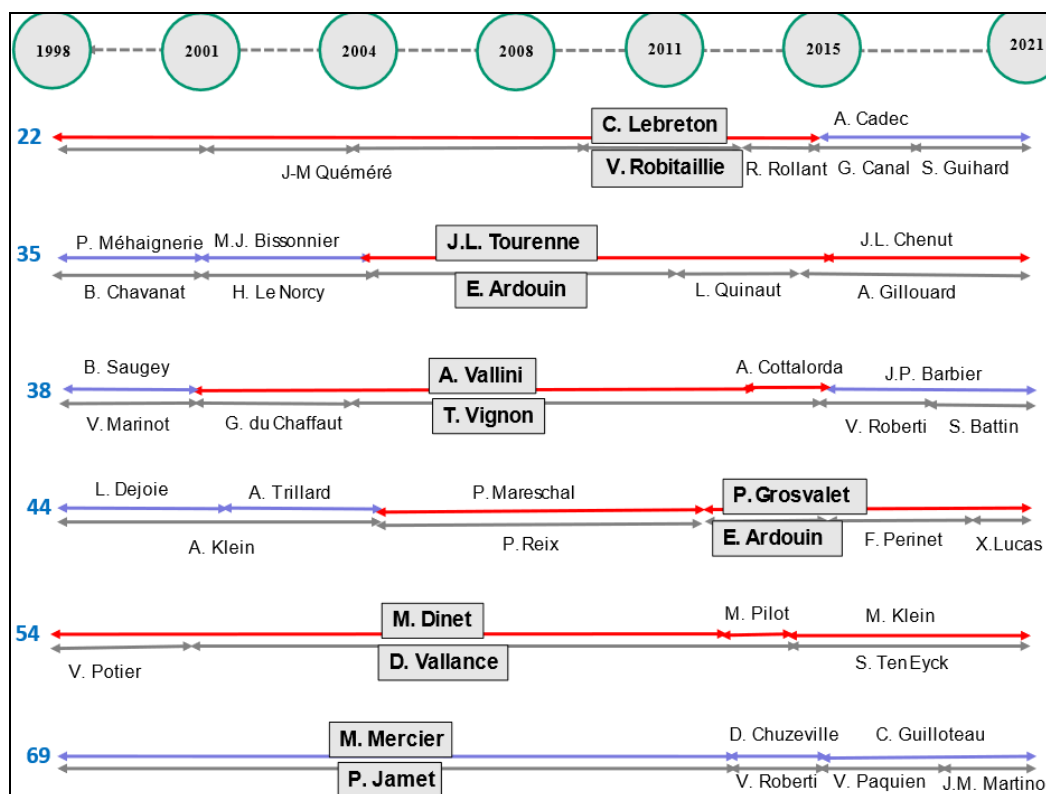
1998
2001
2004
2008
2011
2015
2021

22
C. Lebreton
A. Cadec
J-M Quéméré
V. Robitaillie
R. Rollant
G. Canal
S. Guihard

35
P. Méhaignerie
M.J. Bissonnier
J.L. Tourenne
J.L. Chenut
B. Chavanat
H. Le Norcy
E. Ardouin
L. Quinaut
A. Gillouard

38
B. Saugey
A. Vallini
A. Cottalorda
J.P. Barbier
V. Marinot
G. du Chaffaut
T. Vignon
V. Roberti
S. Battin

44
L. Dejoie
A. Trillard
P. Mareschal
P. Grosvalet
A. Klein
P. Reix
E. Ardouin
F. Perinet
X.Lucas

54
M. Dinet
M. Pilot
M. Klein
V. Potier
D. Vallance
S. Ten Eyck

69
M. Mercier
D. Chuzeville
C. Guilloteau
P. Jamet
V. Roberti
V. Paquien
J.M. Martino